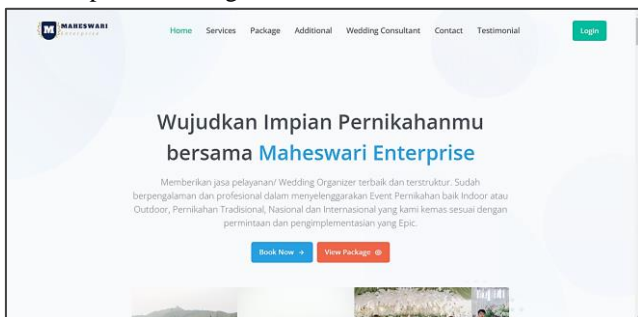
MAHESWARI Enterprise

Home Services Package Additional Wedding Consultant Contact Testimonial

Login

Wujudkan Impian Pernikahanmu bersama Maheswari Enterprise

Memberikan jasa pelayanan/ Wedding Organizer terbaik dan terstruktur. Sudah berpengalaman dan profesional dalam menyelenggarakan Event Pernikahan baik Indoor atau Outdoor, Pernikahan Tradisional, Nasional dan Internasional yang kami kemas sesuai dengan permintaan dan pengimplementasian yang Epic.

Book Now →

View Package